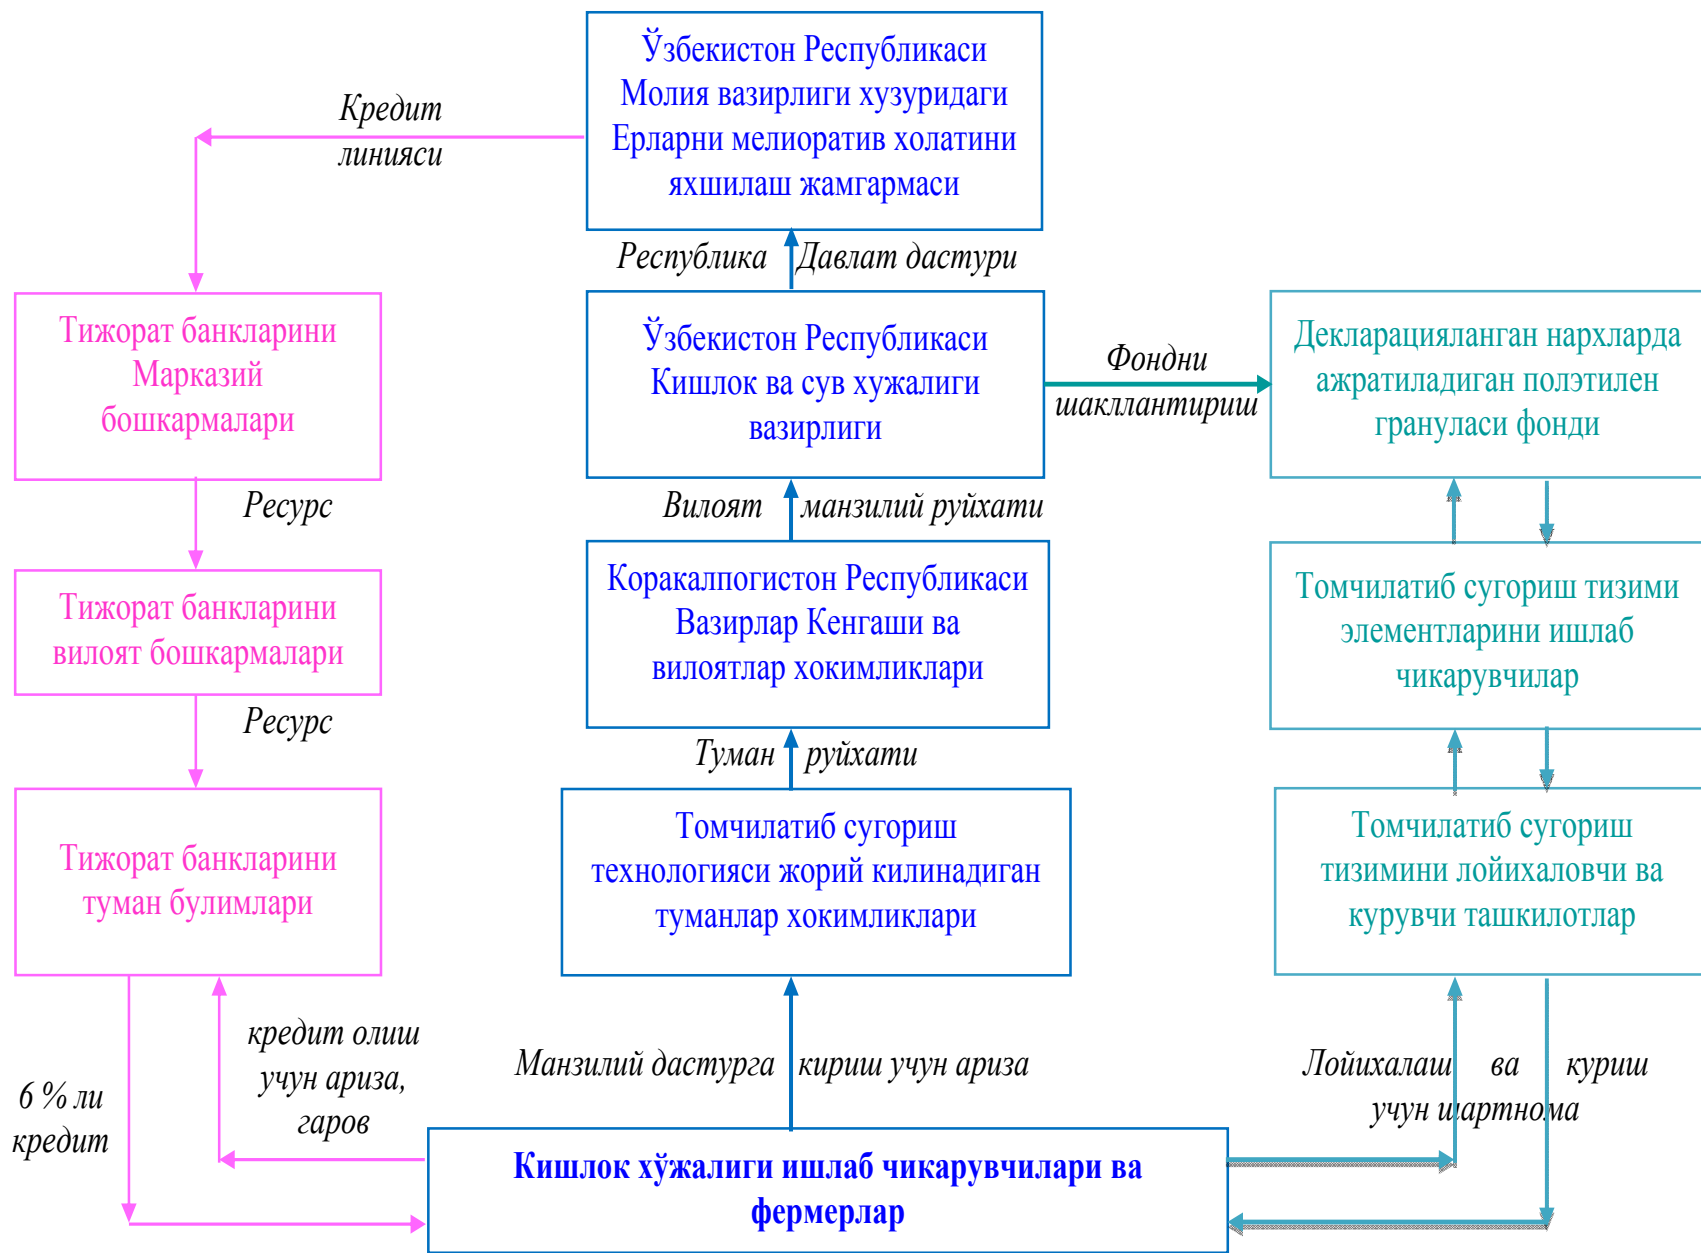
Ўзбекистон Республикаси Молия вазирлиги хузуридаги Ерларни мелиоратив холатини яхшилаш жамгармаси

Кредит линияси

Республика Давлат дастури

Тижорат банкларини Марказий бошкармалари

Ўзбекистон Республикаси Кишлок ва сув хужалиги вазирлиги

Фондни шакллантириш

Декларацияланган нархларда ажратиладиган полэтилен грануласи фонди

Ресурс

Вилоят манзилий руйхати

Тижорат банкларини вилоят бошкармалари

Коракалпогистон Республикаси Вазирлар Кенгаши ва вилоятлар хокимликлари

Томчилатиб сугориш тизими элементларини ишлаб чикарувчилар

Ресурс

Туман руйхати

Тижорат банкларини туман булимлари

Томчилатиб сугориш технологияси жорий килинадиган туманлар хокимликлари

Томчилатиб сугориш тизимини лойихаловчи ва курувчи ташкилотлар

кредит олиш учун ариза, гаров

Манзилий дастурга кириш учун ариза

Лойихалаш ва куриш учун шартнома

6 % ли кредит

Кишлок хўжалиги ишлаб чикарувчилари ва фермерлар